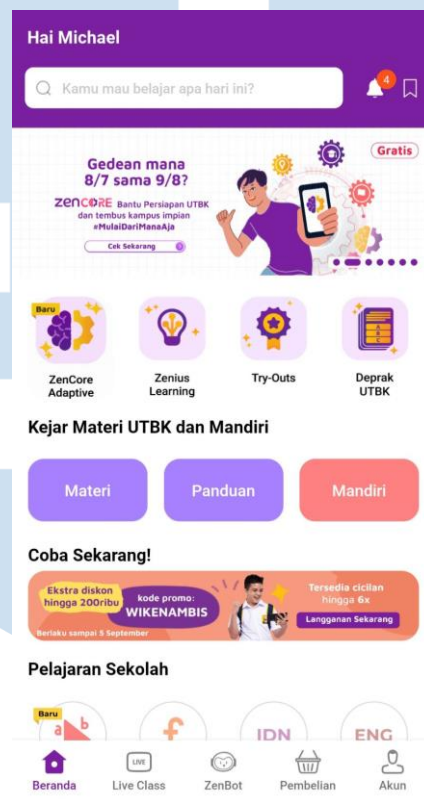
Hai Michael

Kamu mau belajar apa hari ini?

4

Gratis

Gedean mana 8/7 sama 9/8?

ZENCORE Bantu Persiapan UTBK dan tembus kampus impian #MulaiDariManaAja

Cek Sekarang

Baru

ZenCore Adaptive

Zenius Learning

Try-Outs

Deprak UTBK

Kejar Materi UTBK dan Mandiri

Materi

Panduan

Mandiri

Coba Sekarang!

Ekstra diskon hingga 200ribu

kode promo: WIKENAMBIS

Berlaku sampai 5 September

Tersedia cicilan hingga 6x

Langganan Sekarang

Pelajaran Sekolah

Baru

a b

f

IDN

ENG

Beranda

LIVE

Live Class

ZenBot

Pembelian

Akun